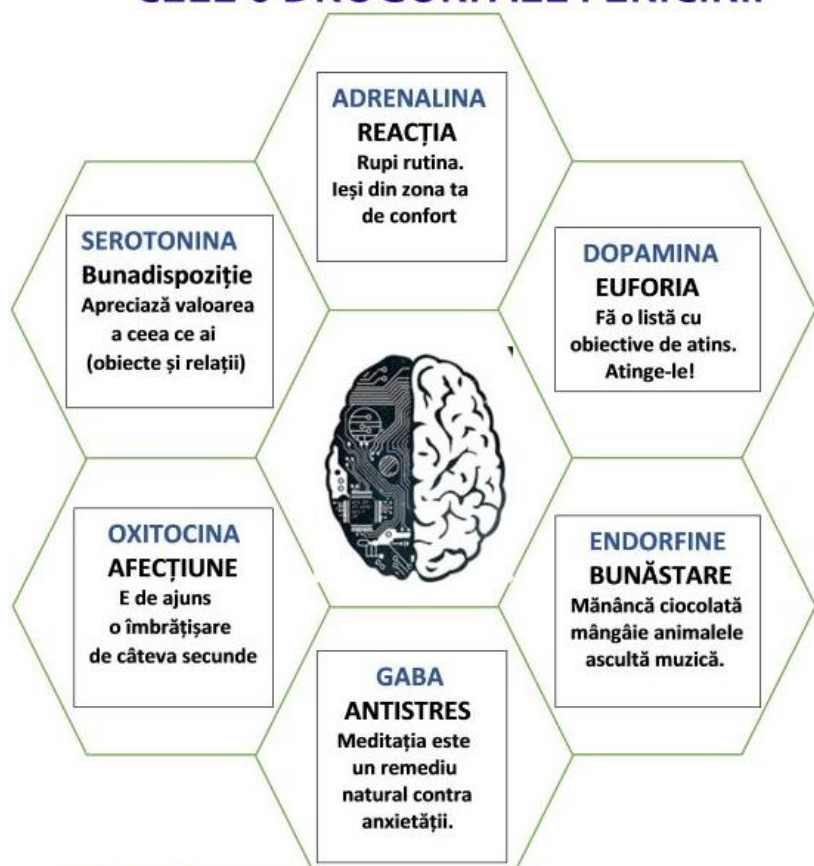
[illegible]

ADRENALINA
REACȚIA
Rupi rutina. Ieși din zona ta de confort

SEROTONINA
Bunadispoziție
Apreciază valoarea a ceea ce ai (obiecte și relații)

DOPAMINA
EUFORIA
Fă o listă cu obiective de atins. Atinge-le!

OXITOCINA
AFECȚIUNE
E de ajuns o îmbrățișare de câteva secunde

ENDORFINE
BUNĂSTARE
Mănâncă ciocolată mângâie animalele ascultă muzică.

GABA
ANTISTRES
Meditația este un remediu natural contra anxietății.